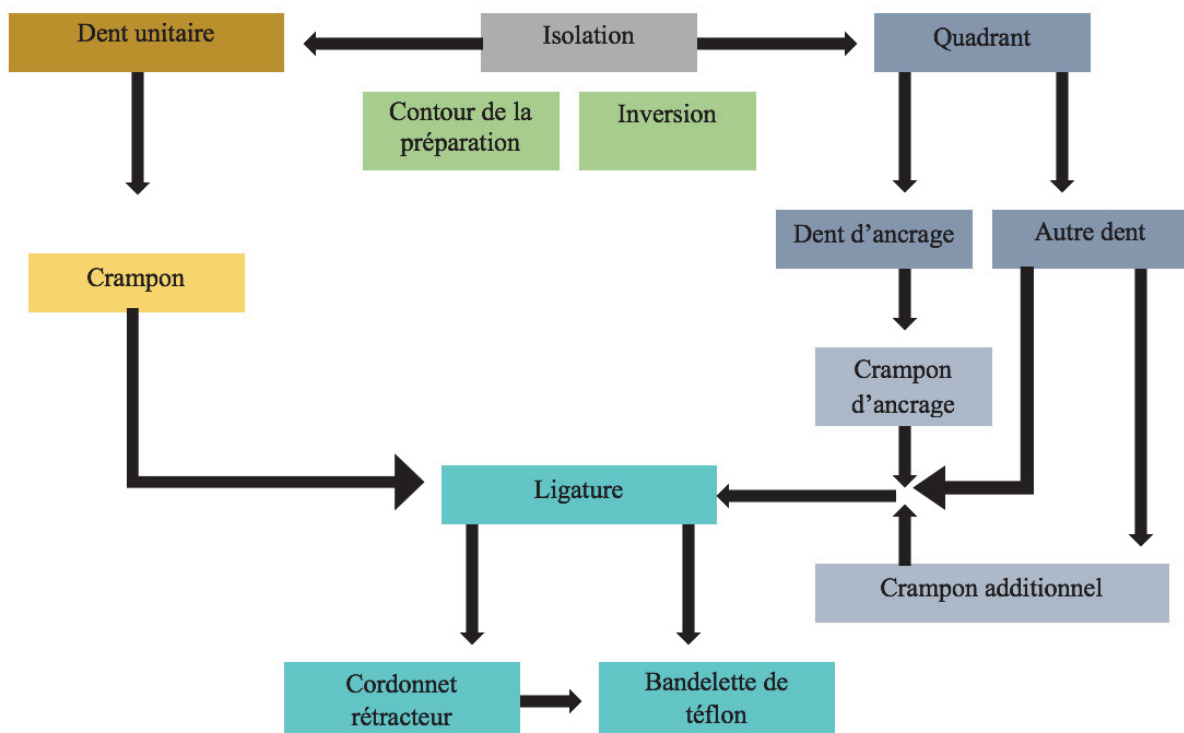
Dent unitaire

Isolation

Quadrant

Contour de la préparation

Inversion

Dent d’ancrage

Autre dent

Crampon

Crampon d’ancrage

Ligature

Crampon additionnel

Cordonnet rétracteur

Bandelette de téflon